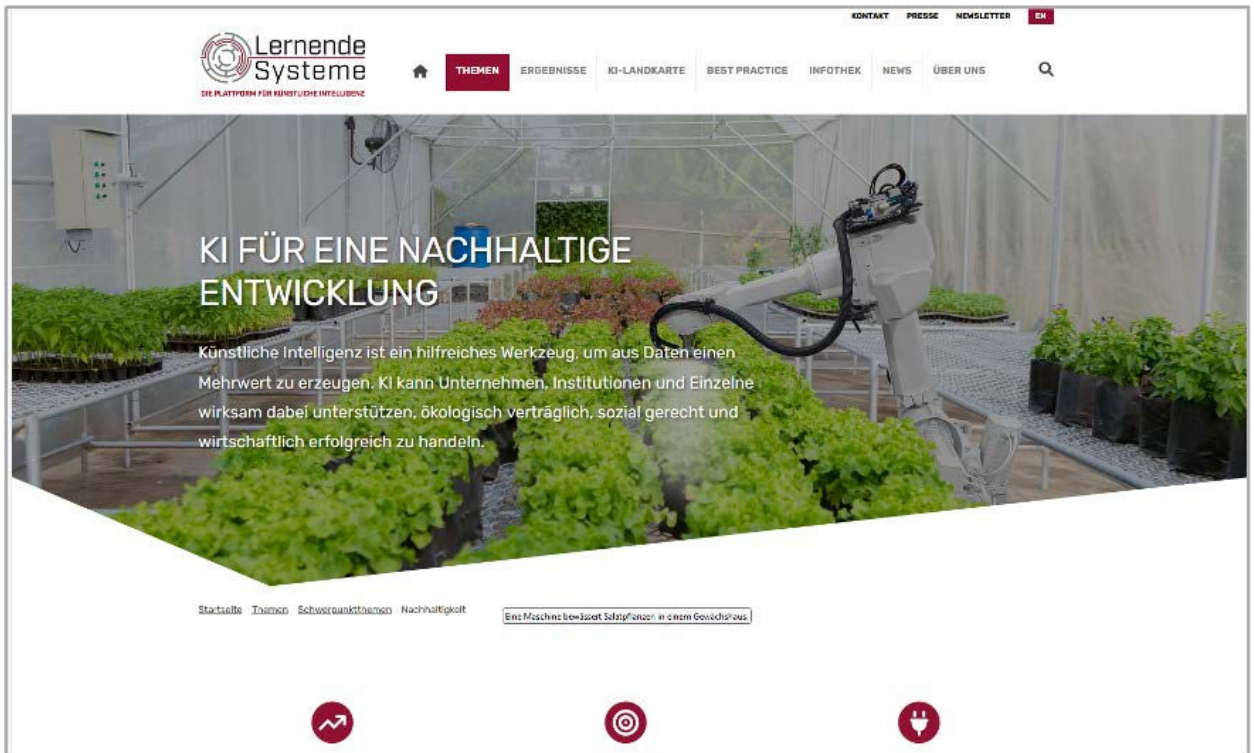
KONTAKT PRESSE NEWSLETTER EN

Lernende Systeme
DIE PLATTFORM FÜR KÜNSTLICHE INTELLIGENZ

THEMEN ERGEBNISSE KI-LANDKARTE BEST PRACTICE INFOTHEK NEWS ÜBER UNS

KI FÜR EINE NACHHALTIGE ENTWICKLUNG

Künstliche Intelligenz ist ein hilfreiches Werkzeug, um aus Daten einen Mehrwert zu erzeugen. KI kann Unternehmen, Institutionen und Einzelne wirksam dabei unterstützen, ökologisch verträglich, sozial gerecht und wirtschaftlich erfolgreich zu handeln.

Startseite Themen Schwerpunktthemen Nachhaltigkeit

Eine Maschine bewässert Salatpflanzen in einem Gewächshaus